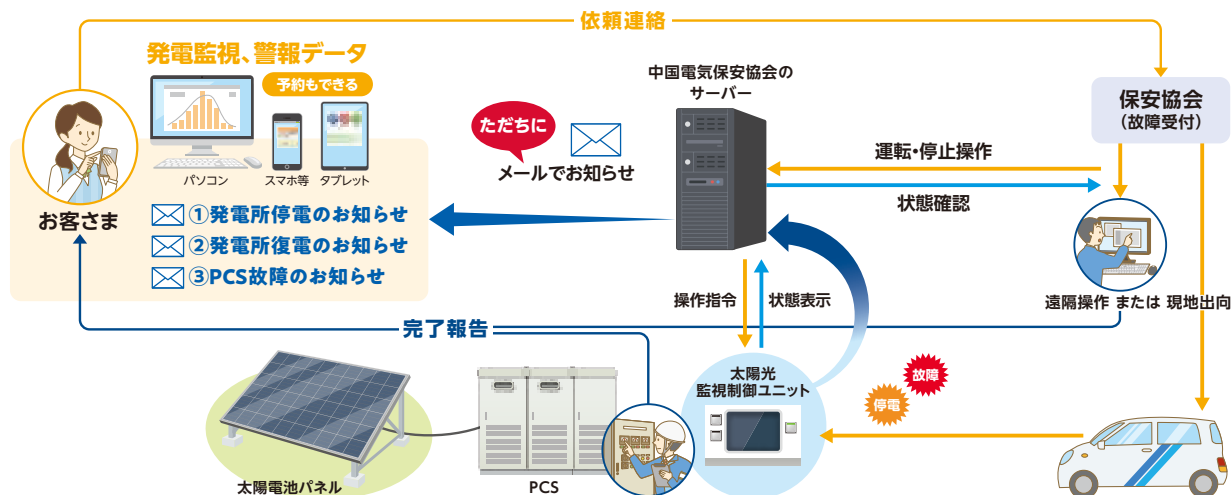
依頼連絡

発電監視、警報データ

予約もできる

パソコン　スマホ等　タブレット

お客さま

①発電所停電のお知らせ
②発電所復電のお知らせ
③PCS故障のお知らせ

ただちに

メールでお知らせ

中国電気保安協会の
サーバー

保安協会
（故障受付）

運転・停止操作

状態確認

遠隔操作 または 現地出向

操作指令　状態表示

完了報告

太陽光
監視制御ユニット

故障

停電

太陽電池パネル

PCS